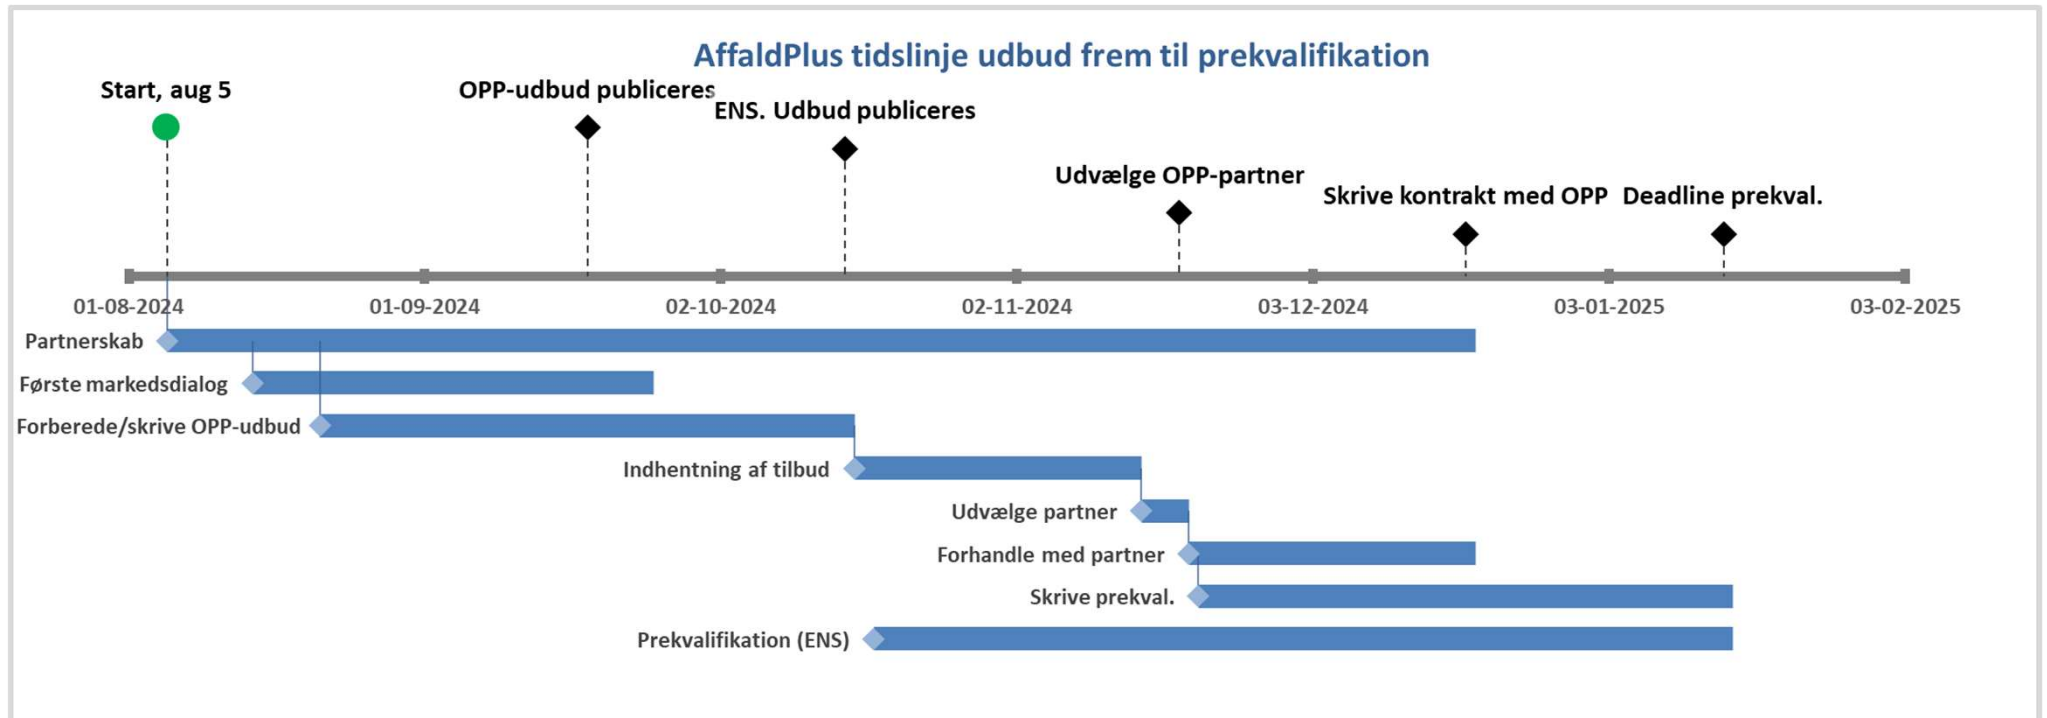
AffaldPlus tidslinje udbud frem til prekvalifikation

Start, aug 5

OPP-udbud publiceres

ENS. Udbud publiceres

Udvælge OPP-partner

Skrive kontrakt med OPP

Deadline prekval.

01-08-2024
01-09-2024
02-10-2024
02-11-2024
03-12-2024
03-01-2025
03-02-2025

Partnerskab
Første markedsdialog
Forberede/skrive OPP-udbud
Indhentning af tilbud
Udvælge partner
Forhandle med partner
Skrive prekval.
Prekvalifikation (ENS)